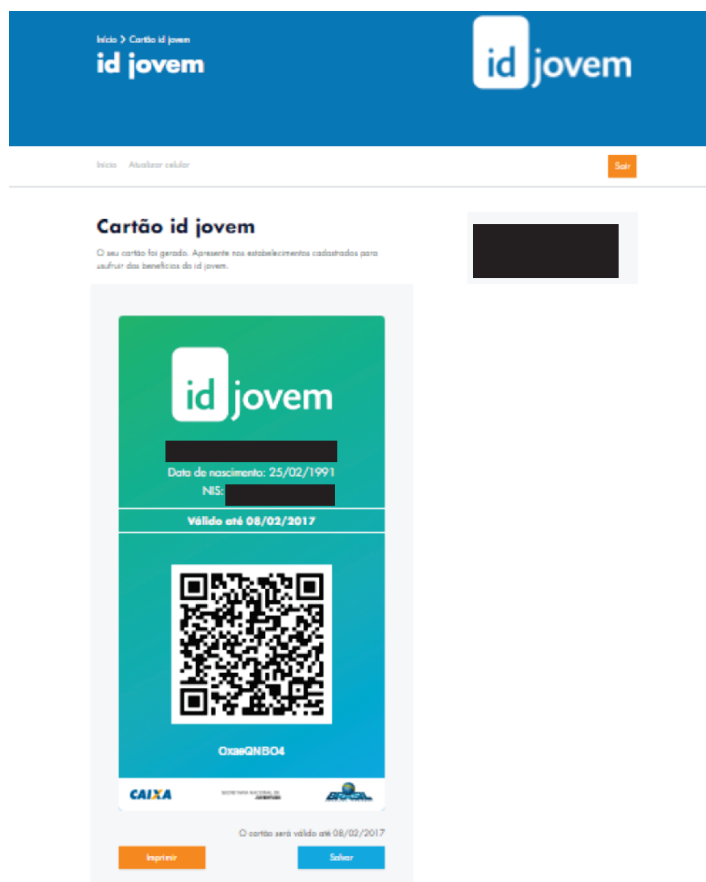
Início > Cartão id jovem

id jovem

id jovem

Início Atualizar celular

Sair

Cartão id jovem

O seu cartão foi gerado. Apresente nos estabelecimentos cadastrados para usufruir dos benefícios do id jovem.

id jovem

Data de nascimento: 25/02/1991

NIS:

Válido até 08/02/2017

OxaeQNBO4

CAIXA

SECRETARIA NACIONAL DE JUVENTUDE

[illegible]

O cartão será válido até 08/02/2017

Imprimir

Salvar